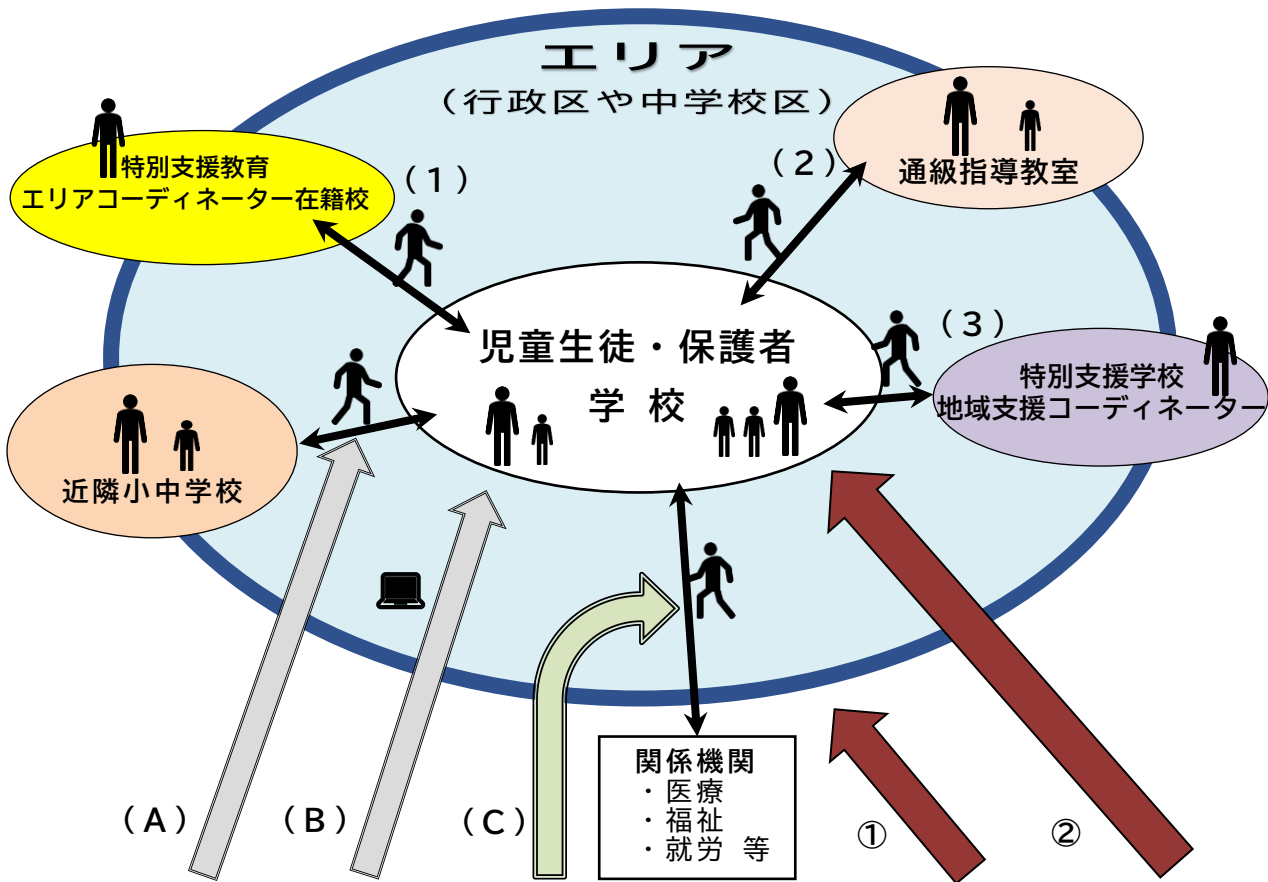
エリア
（行政区や中学校区）

特別支援教育
エリアコーディネーター在籍校

（１）

（２）

通級指導教室

（３）

児童生徒・保護者
学校

特別支援学校
地域支援コーディネーター

近隣小中学校

関係機関
・医療
・福祉
・就労　等

（A）

（B）

（C）

①

②